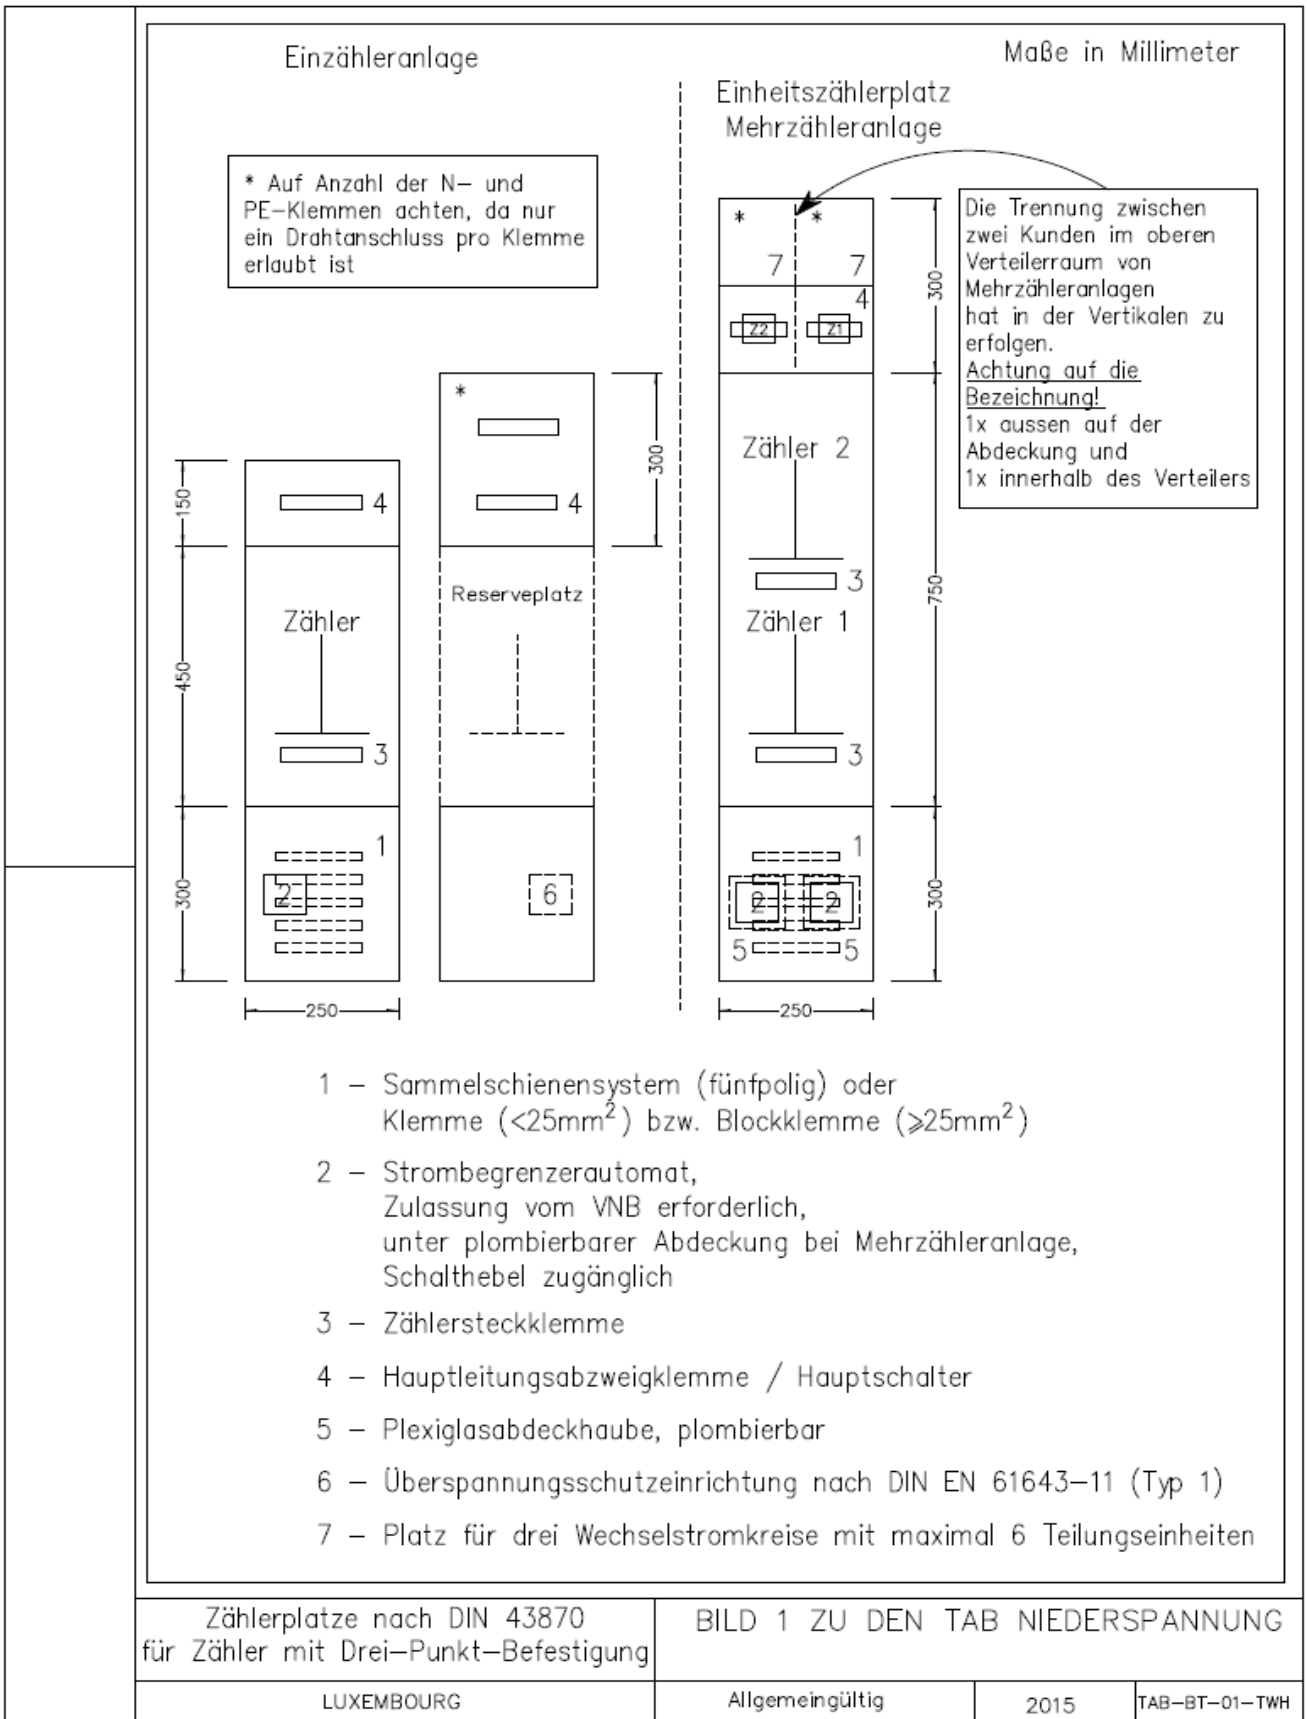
Einzähleranlage

Maße in Millimeter

Einheitszählerplatz
Mehrzähleranlage

* Auf Anzahl der N– und PE–Klemmen achten, da nur ein Drahtanschluss pro Klemme erlaubt ist

Die Trennung zwischen zwei Kunden im oberen Verteilerraum von Mehrzähleranlagen hat in der Vertikalen zu erfolgen.
Achtung auf die Bezeichnung!
1x aussen auf der Abdeckung und
1x innerhalb des Verteilers

*
*
7
7
4
Z2
Z1
300

*
300
4

150
4
Zähler
450
3
1
2
300
250

Reserveplatz
6

Zähler 2
3
Zähler 1
3
750
1
2
2
5
5
300
250

1 – Sammelschienensystem (fünfpolig) oder Klemme ($<25mm^2$) bzw. Blockklemme ($\geqslant 25mm^2$)

2 – Strombegrenzerautomat, Zulassung vom VNB erforderlich, unter plombierbarer Abdeckung bei Mehrzähleranlage, Schalthebel zugänglich

3 – Zählersteckklemme

4 – Hauptleitungsabzweigklemme / Hauptschalter

5 – Plexiglasabdeckhaube, plombierbar

6 – Überspannungsschutzeinrichtung nach DIN EN 61643–11 (Typ 1)

7 – Platz für drei Wechselstromkreise mit maximal 6 Teilungseinheiten

Zählerplatze nach DIN 43870
für Zähler mit Drei–Punkt–Befestigung

BILD 1 ZU DEN TAB NIEDERSPANNUNG

LUXEMBOURG

Allgemeingültig

2015

TAB–BT–01–TWH